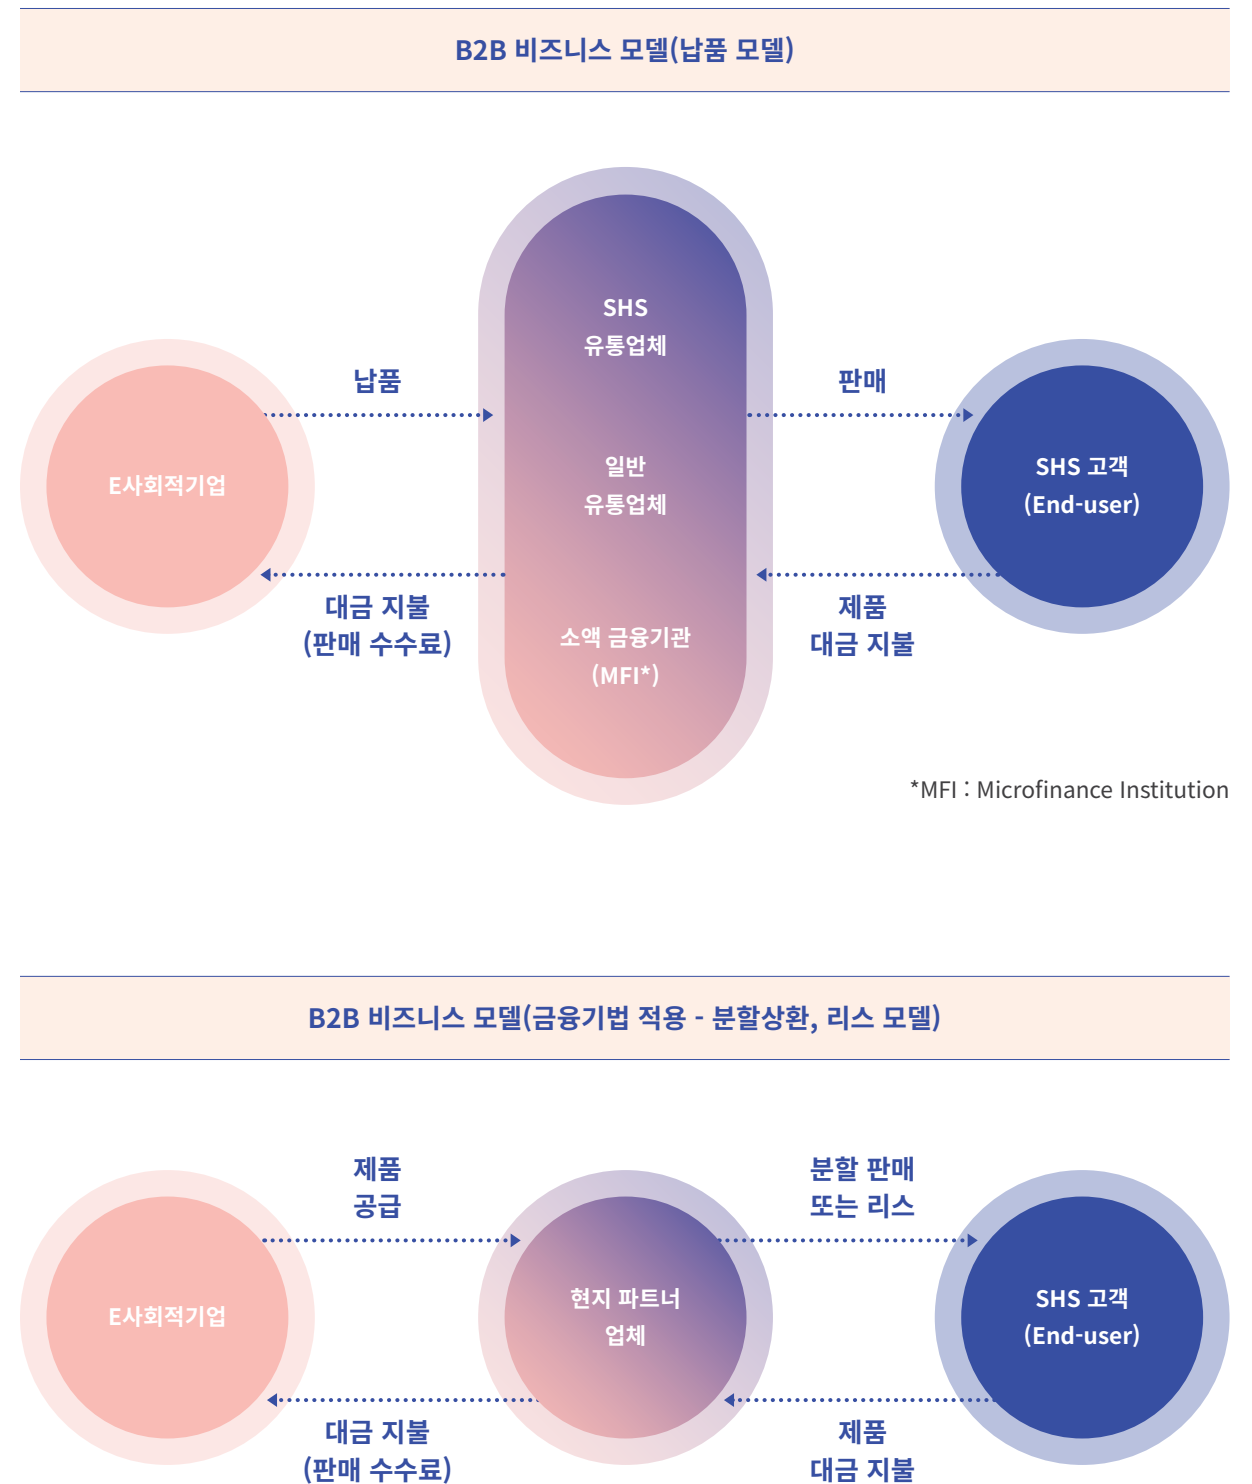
B2B 비즈니스 모델(납품 모델)

SHS
유통업체

일반
유통업체

소액 금융기관
(MFI*)

납품

판매

E사회적기업

SHS 고객
(End-user)

대금 지불
(판매 수수료)

제품
대금 지불

*MFI : Microfinance Institution

B2B 비즈니스 모델(금융기법 적용 - 분할상환, 리스 모델)

제품
공급

분할 판매
또는 리스

E사회적기업

현지 파트너
업체

SHS 고객
(End-user)

대금 지불
(판매 수수료)

제품
대금 지불